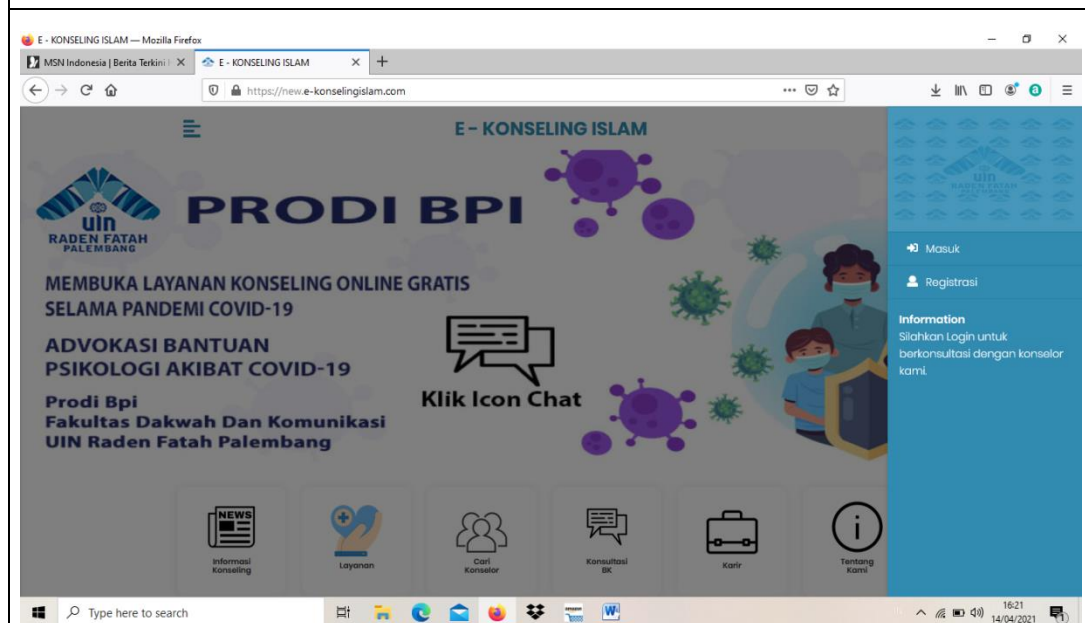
E - KONSELING ISLAM — Mozilla Firefox

MSN Indonesia | Berita Terkini | ×
E - KONSELING ISLAM ×
+

https://new.e-konselingislam.com

E - KONSELING ISLAM

uin
RADEN FATAH
PALEMBANG

PRODI BPI

MEMBUKA LAYANAN KONSELING ONLINE GRATIS SELAMA PANDEMI COVID-19

ADVOKASI BANTUAN PSIKOLOGI AKIBAT COVID-19

Prodi Bpi
Fakultas Dakwah Dan Komunikasi
UIN Raden Fatah Palembang

Klik Icon Chat

NEWS
Informasi Konseling

Layanan

Cari Konselor

Konsultasi BK

Karir

Tentang Kami

uin
RADEN FATAH
PALEMBANG

Masuk

Registrasi

Information
Silahkan Login untuk berkonsultasi dengan konselor kami.

Type here to search

16:21
14/04/2021